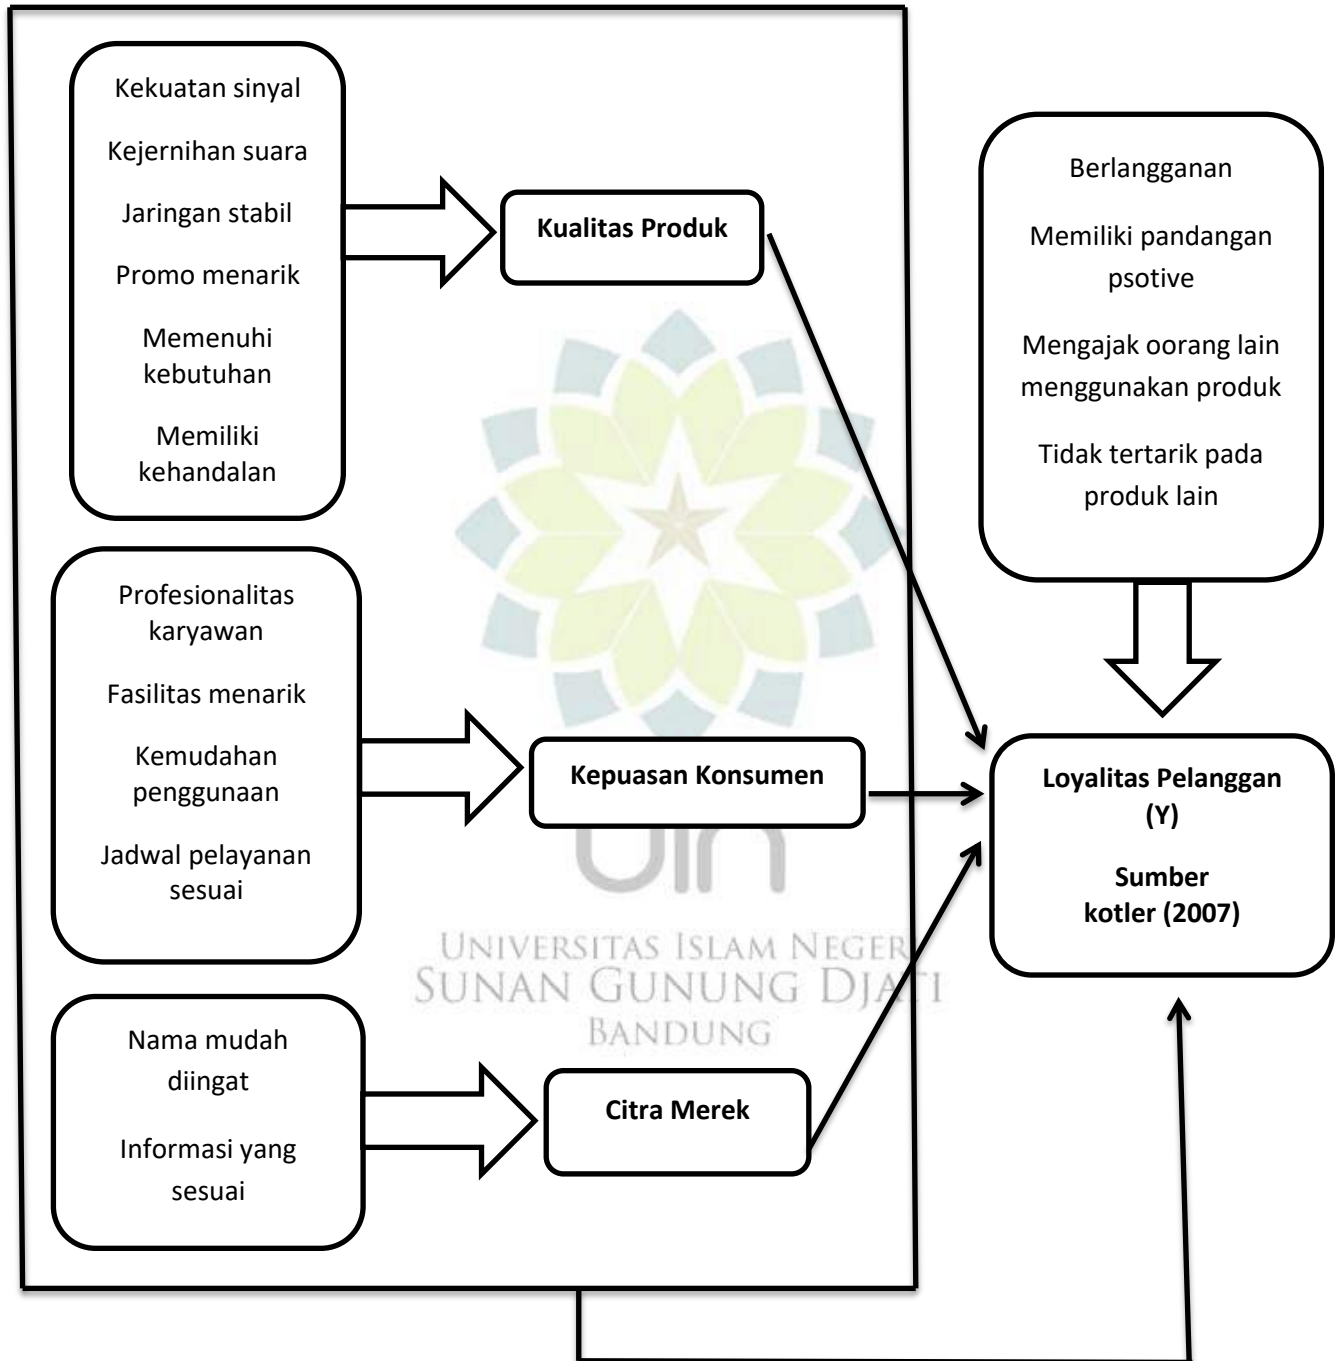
Kekuatan sinyal

Kejernihan suara

Jaringan stabil

Promo menarik

Memenuhi kebutuhan

Memiliki kehandalan

Kualitas Produk

Berlangganan

Memiliki pandangan psotive

Mengajak oorang lain menggunakan produk

Tidak tertarik pada produk lain

Profesionalitas karyawan

Fasilitas menarik

Kemudahan penggunaan

Jadwal pelayanan sesuai

Kepuasan Konsumen

Loyalitas Pelanggan (Y)

Sumber kotler (2007)

UNIVERSITAS ISLAM NEGERI
SUNAN GUNUNG DJATI
BANDUNG

Nama mudah diingat

Informasi yang sesuai

Citra Merek